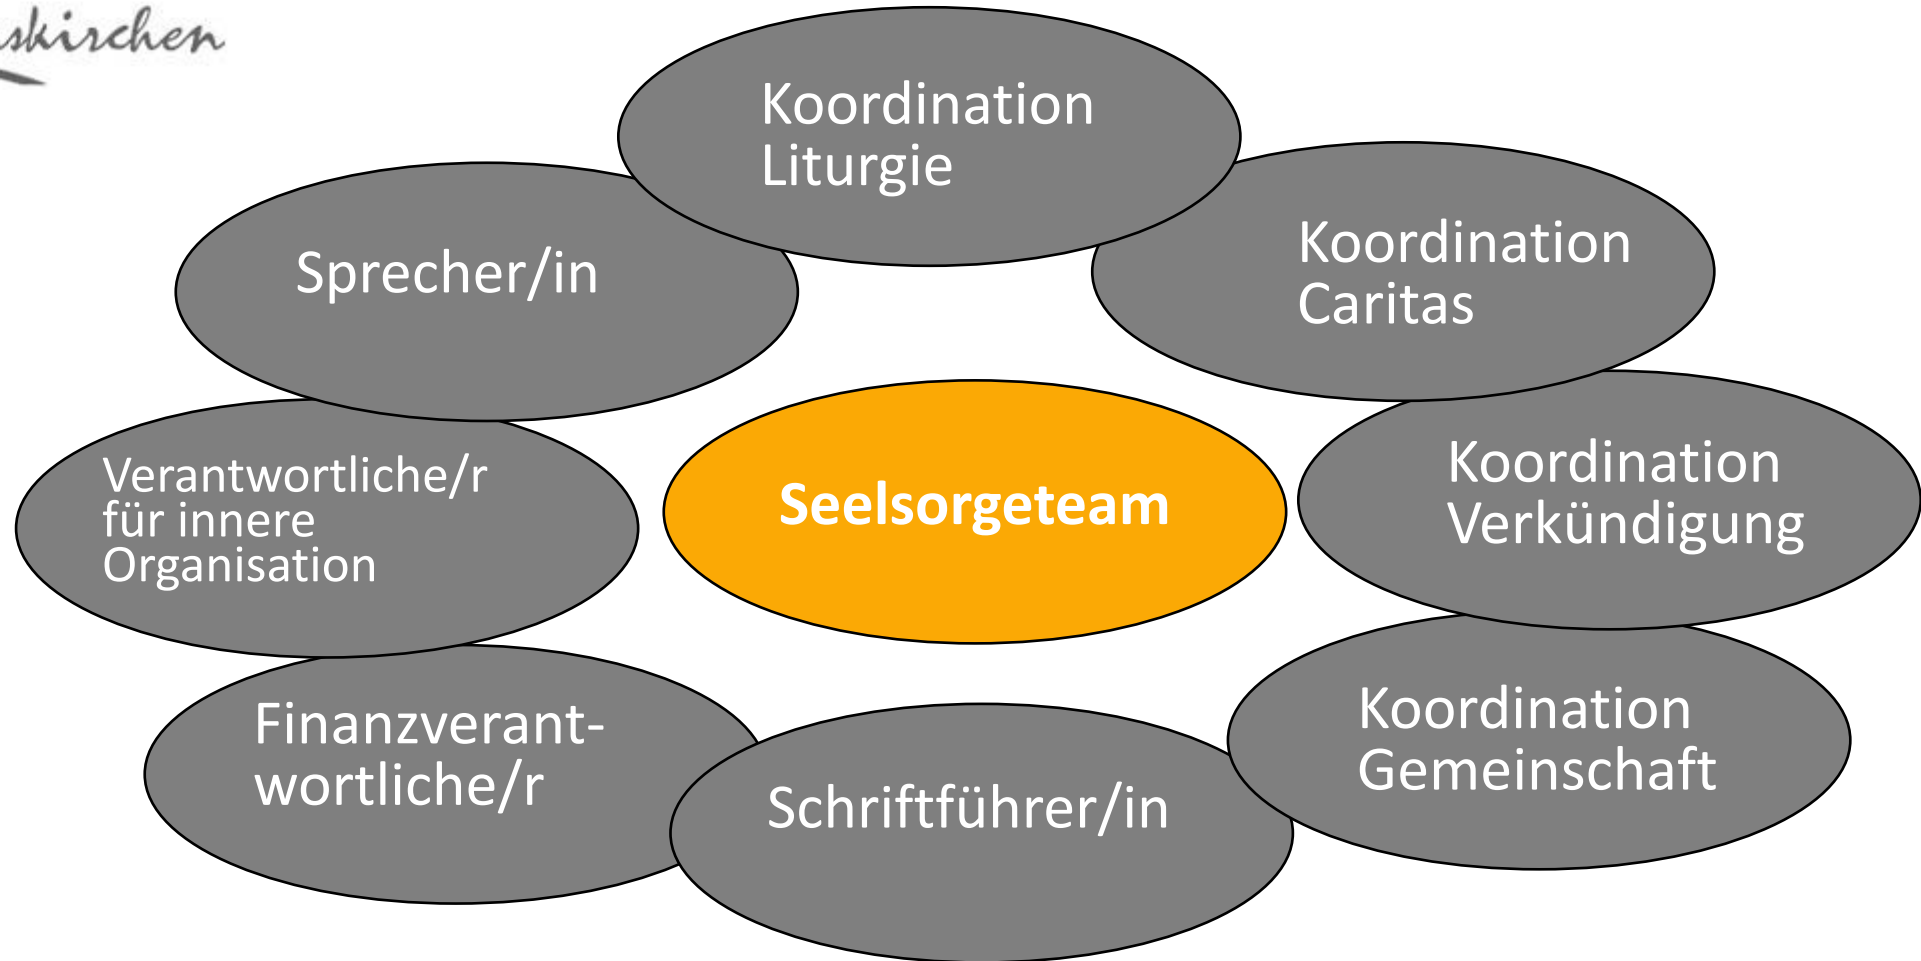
skirchen

Koordination Liturgie

Sprecher/in

Koordination Caritas

Verantwortliche/r für innere Organisation

Seelsorgeteam

Koordination Verkündigung

Finanzverantwortliche/r

Schriftführer/in

Koordination Gemeinschaft